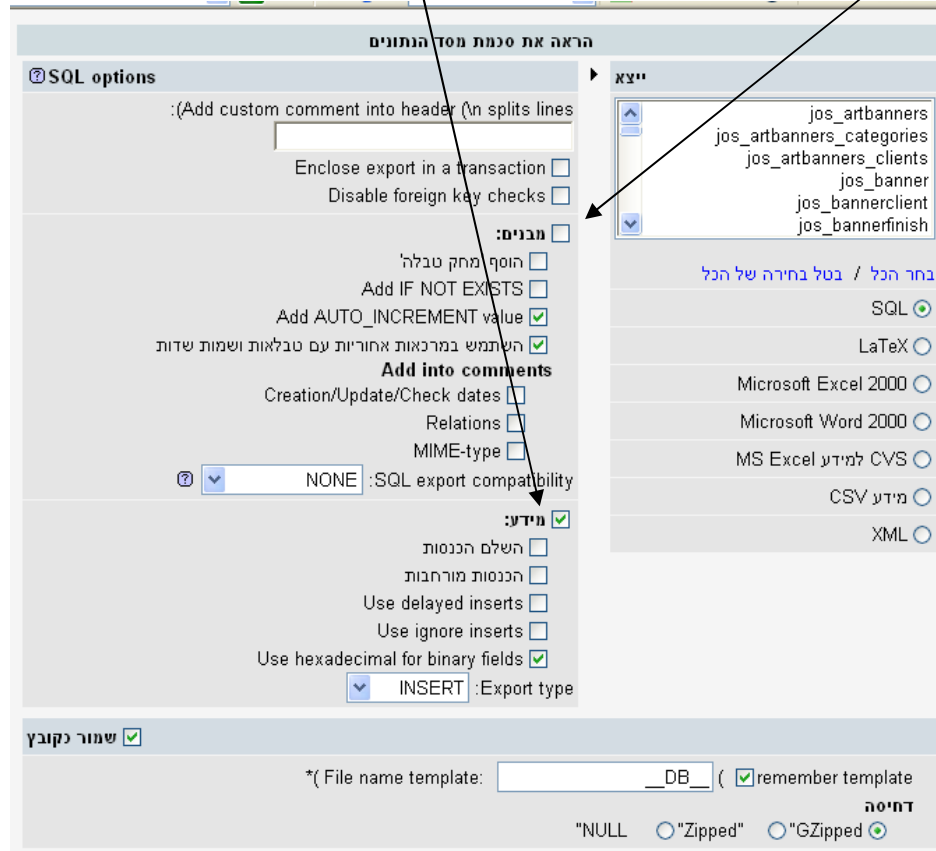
הראה את סכמת מסד הנתונים

ייצא

jos_artbanners
jos_artbanners_categories
jos_artbanners_clients
jos_banner
jos_bannerclient
jos_bannerfinish

בחר הכל / בטל בחירה של הכל

SQL
LaTeX
Microsoft Excel 2000
Microsoft Word 2000
CVS למידע MS Excel
CSV מידע
XML

SQL options

:(Add custom comment into header (\n splits lines

Enclose export in a transaction
Disable foreign key checks

:מבנים

'הוסף 'מחק טבלה
Add IF NOT EXISTS
Add AUTO_INCREMENT value
השתמש במרכאות אחוריות עם טבלאות ושמות שדות

Add into comments

Creation/Update/Check dates
Relations
MIME-type
SQL export compatibility: NONE

:מידע

השלם הכנסות
הכנסות מורחבות
Use delayed inserts
Use ignore inserts
Use hexadecimal for binary fields
Export type: INSERT

שמור כקובץ

*( File name template: __DB__ ( remember template

דחיסה

"NULL "Zipped" "GZipped